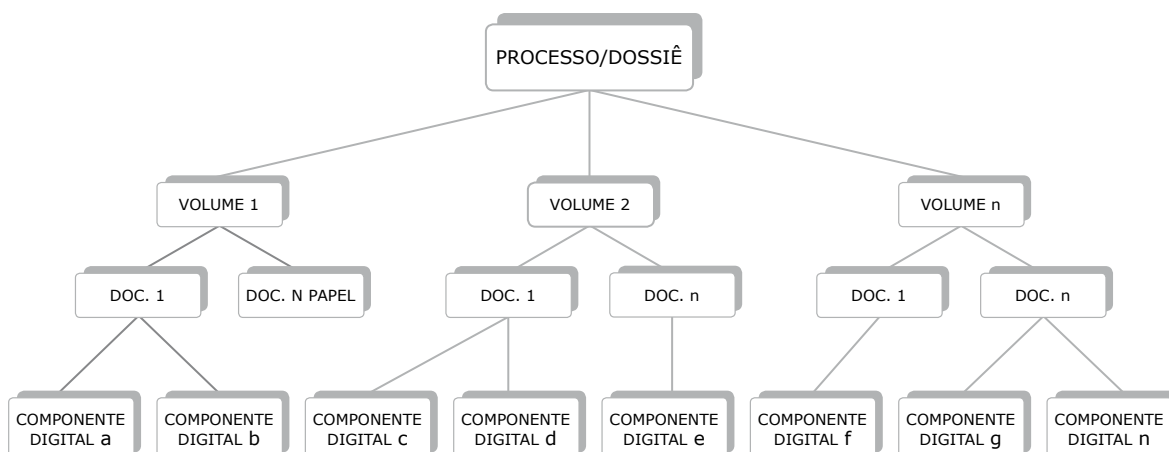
PROCESSO/DOSSIÊ

VOLUME 1

VOLUME 2

VOLUME n

DOC. 1

DOC. N PAPEL

DOC. 1

DOC. n

DOC. 1

DOC. n

COMPONENTE DIGITAL a

COMPONENTE DIGITAL b

COMPONENTE DIGITAL c

COMPONENTE DIGITAL d

COMPONENTE DIGITAL e

COMPONENTE DIGITAL f

COMPONENTE DIGITAL g

COMPONENTE DIGITAL n